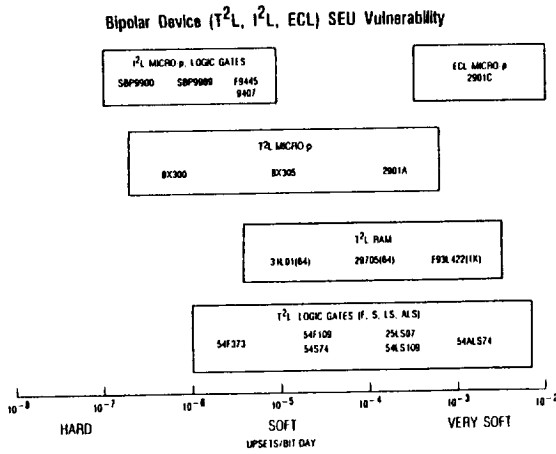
Bipolar Device ($T^2L$, $I^2L$, ECL) SEU Vulnerability

$I^2L$ MICRO p, LOGIC GATES
SBP9900 SBP9989 F9445 9407

ECL MICRO p
2901C

$T^2L$ MICRO p
8X300 8X305 2901A

$T^2L$ RAM
3101(64) 29705(64) F93L422(1K)

$T^2L$ LOGIC GATES (F, S, LS, ALS)
54F373 54F109 54S74 25LS07 54LS109 54ALS74

$10^{-8}$ $10^{-7}$ $10^{-6}$ $10^{-5}$ $10^{-4}$ $10^{-3}$ $10^{-2}$

HARD SOFT VERY SOFT
UPSETS/BIT DAY